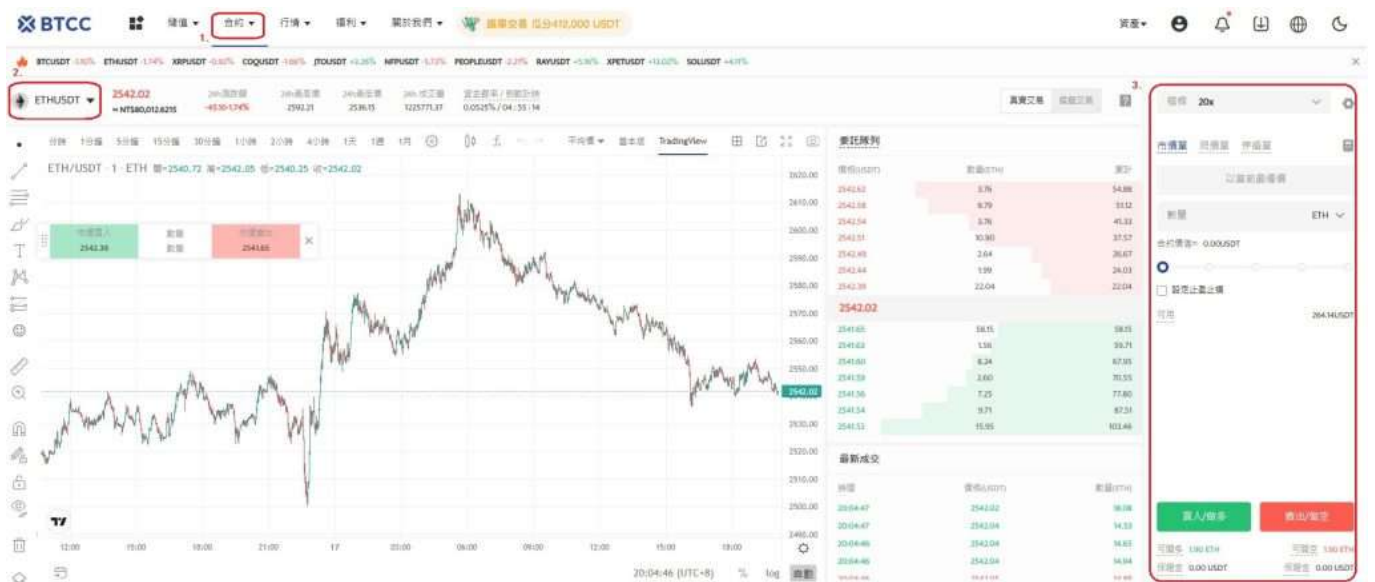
BTCC 儲值 合約 行情 福利 關於我們 跟單交易 瓜分412,000 USDT
1.
資產

BTCUSDT -1.80% ETHUSDT -1.74% XRPUSDT -0.82% COQUSDT -1.66% JTOUSDT +3.26% NFPUSDT -5.73% PEOPLEUSDT -2.27% RAYUSDT +5.90% XPETUSDT +13.02% SOLUSDT +4.11%
2.
ETHUSDT 2542.02 ≈ NT$80,012.6215 24h漲跌幅 -45.10/-1.74% 24h最高價 2592.21 24h最低價 2536.15 24h 成交量 1225771.37 資金費率 / 倒數計時 0.0525% / 04 : 55 : 14
真實交易 模擬交易
3.

分時 1分鐘 5分鐘 15分鐘 30分鐘 1小時 2小時 4小時 1天 1週 1月 平均價 基本版 TradingView
ETH/USDT · 1 · ETH 開=2540.72 高=2542.05 低=2540.25 收=2542.02

市價買入 2542.38 數量 數量 市價賣出 2541.65

2620.00 2610.00 2600.00 2590.00 2580.00 2570.00 2560.00 2550.00 2542.02 2530.00 2520.00 2510.00 2500.00 2490.00
12:00 15:00 18:00 21:00 17 03:00 06:00 09:00 12:00 15:00 18:00
20:04:46 (UTC+8) % log 自動

委託佇列
價格(USDT) 數量(ETH) 累計
| 2542.62 | 3.76 | 54.88 |
| 2542.58 | 8.79 | 51.12 |
| 2542.54 | 3.76 | 41.33 |
| 2542.51 | 10.90 | 37.57 |
| 2542.48 | 2.64 | 26.67 |
| 2542.44 | 1.99 | 24.03 |
| 2542.39 | 22.04 | 22.04 |
2542.02
| 2541.65 | 58.15 | 58.15 |
| 2541.63 | 1.56 | 59.71 |
| 2541.60 | 8.24 | 67.95 |
| 2541.59 | 2.60 | 70.55 |
| 2541.56 | 7.25 | 77.80 |
| 2541.54 | 9.71 | 87.51 |
| 2541.53 | 15.95 | 103.46 |

最新成交
時間 價格(USDT) 數量(ETH)
| 20:04:47 | 2542.02 | 36.08 |
| 20:04:47 | 2542.04 | 14.33 |
| 20:04:46 | 2542.04 | 14.63 |
| 20:04:46 | 2542.04 | 14.94 |

槓桿 20x
市價單 限價單 計劃單
以當前最優價
數量 ETH
合約價值≈ 0.00USDT
設定止盈止損
可用 264.14USDT
買入/做多 賣出/做空
可開多 1.90 ETH 可開空 1.90 ETH
保證金 0.00 USDT 保證金 0.00 USDT